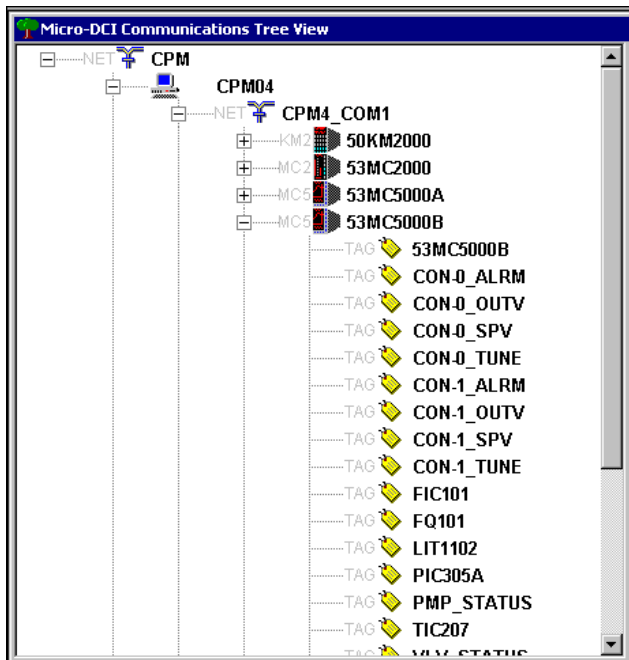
Micro-DCI Communications Tree View

NET CPM
CPM04
NET CPM4_COM1
KM2 50KM2000
MC2 53MC2000
MC5 53MC5000A
MC5 53MC5000B
TAG 53MC5000B
TAG CON-0_ALRM
TAG CON-0_OUTV
TAG CON-0_SPV
TAG CON-0_TUNE
TAG CON-1_ALRM
TAG CON-1_OUTV
TAG CON-1_SPV
TAG CON-1_TUNE
TAG FIC101
TAG FQ101
TAG LIT1102
TAG PIC305A
TAG PMP_STATUS
TAG TIC207
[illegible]